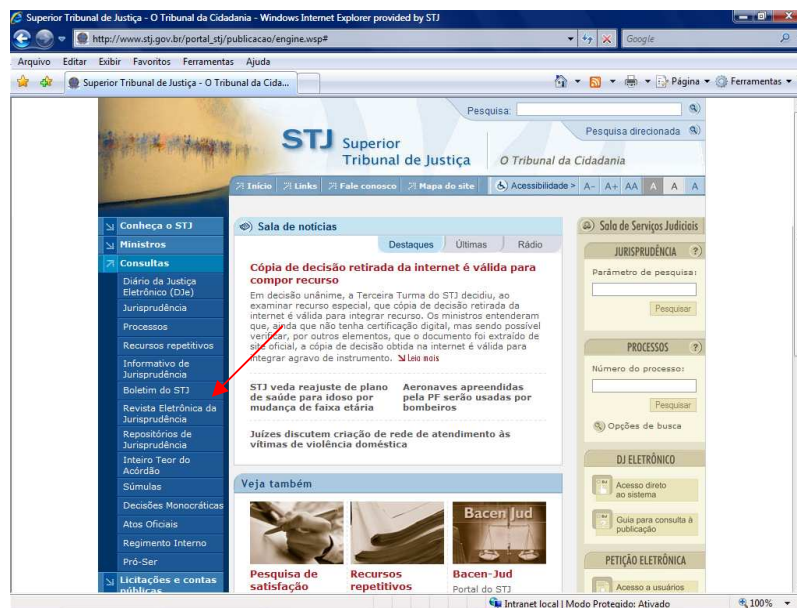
Superior Tribunal de Justiça - O Tribunal da Cidadania - Windows Internet Explorer provided by STJ

http://www.stj.gov.br/portal_stj/publicacao/engine.wsp#

Google

Arquivo Editar Exibir Favoritos Ferramentas Ajuda

Superior Tribunal de Justiça - O Tribunal da Cida...

Página Ferramentas

Pesquisa:

Pesquisa direcionada

STJ Superior Tribunal de Justiça O Tribunal da Cidadania

Início Links Fale conosco Mapa do site Acessibilidade > A- A+ AA A A A

Conheça o STJ
Ministros
Consultas
Diário da Justiça Eletrônico (DJe)
Jurisprudência
Processos
Recursos repetitivos
Informativo de Jurisprudência
Boletim do STJ
Revista Eletrônica da Jurisprudência
Repositórios de Jurisprudência
Inteiro Teor do Acórdão
Súmulas
Decisões Monocráticas
Atos Oficiais
Regimento Interno
Pró-Ser
Licitações e contas públicas

Sala de notícias

Destaques Últimas Rádio

Cópia de decisão retirada da internet é válida para compor recurso

Em decisão unânime, a Terceira Turma do STJ decidiu, ao examinar recurso especial, que cópia de decisão retirada da internet é válida para integrar recurso. Os ministros entenderam que, ainda que não tenha certificação digital, mas sendo possível verificar, por outros elementos, que o documento foi extraído de site oficial, a cópia de decisão obtida na internet é válida para integrar agravo de instrumento. Leia mais

STJ veda reajuste de plano de saúde para idoso por mudança de faixa etária

Aeronaves apreendidas pela PF serão usadas por bombeiros

Juízes discutem criação de rede de atendimento às vítimas de violência doméstica

Veja também

Bacen Jud

Pesquisa de satisfação

Recursos repetitivos

Bacen-Jud
Portal do STJ

Sala de Serviços Judiciais

JURISPRUDÊNCIA ?
Parâmetro de pesquisa:
Pesquisar

PROCESSOS ?
Número do processo:
Pesquisar
Opções de busca

DJ ELETRÔNICO
Acesso direto ao sistema
Guia para consulta à publicação

PETIÇÃO ELETRÔNICA
Acesso a usuários

Intranet local | Modo Protegido: Ativado 100%